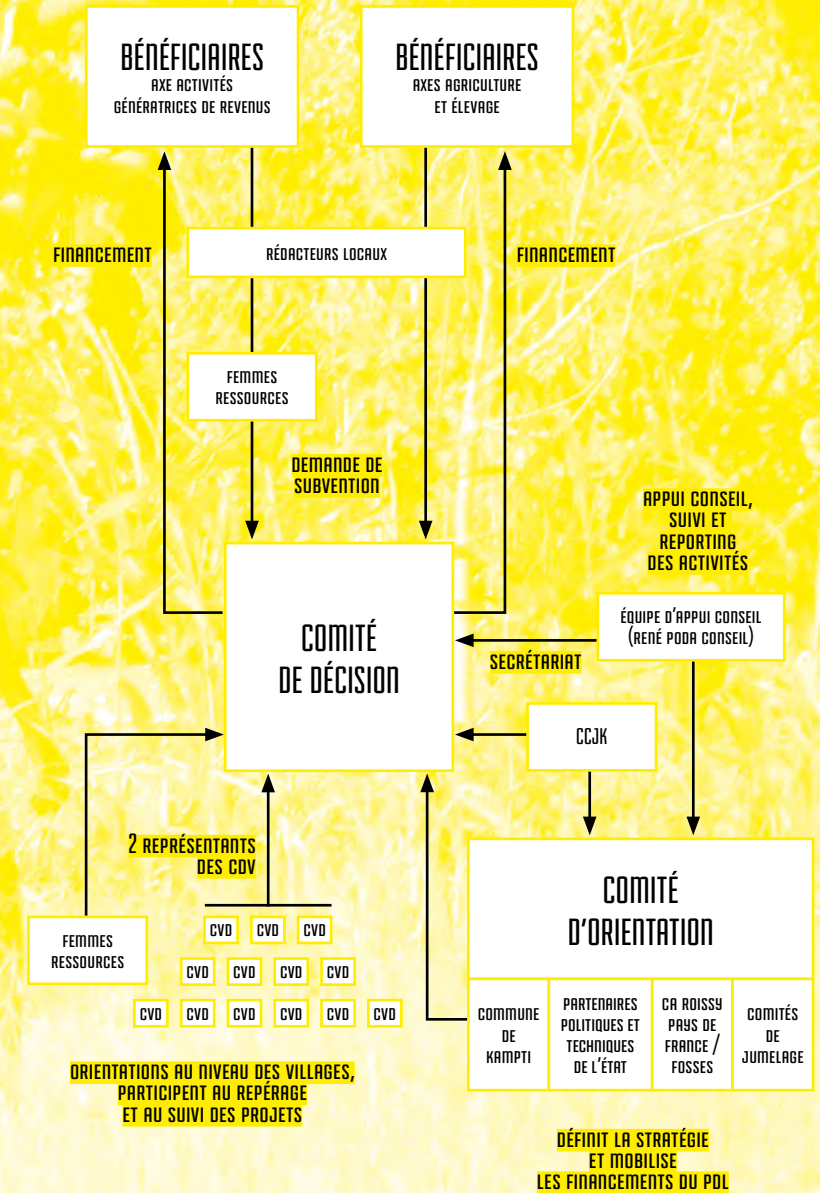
BÉNÉFICIAIRES
AXE ACTIVITÉS GÉNÉRATRICES DE REVENUS

BÉNÉFICIAIRES
AXES AGRICULTURE ET ÉLEVAGE

FINANCEMENT

RÉDACTEURS LOCAUX

FINANCEMENT

FEMMES RESSOURCES

DEMANDE DE SUBVENTION

APPUI CONSEIL, SUIVI ET REPORTING DES ACTIVITÉS

COMITÉ DE DÉCISION

ÉQUIPE D'APPUI CONSEIL (RENÉ PODA CONSEIL)

SECRÉTARIAT

CCJK

2 REPRÉSENTANTS DES CDV

FEMMES RESSOURCES

CVD CVD CVD
CVD CVD CVD CVD
CVD CVD CVD CVD CVD CVD

COMITÉ D'ORIENTATION

| COMMUNE DE KAMPTI | PARTENAIRES POLITIQUES ET TECHNIQUES DE L'ÉTAT | CA ROISSY PAYS DE FRANCE / FOSSES | COMITÉS DE JUMELAGE |
|---|---|---|---|

ORIENTATIONS AU NIVEAU DES VILLAGES, PARTICIPENT AU REPÉRAGE ET AU SUIVI DES PROJETS

DÉFINIT LA STRATÉGIE ET MOBILISE LES FINANCEMENTS DU PDL